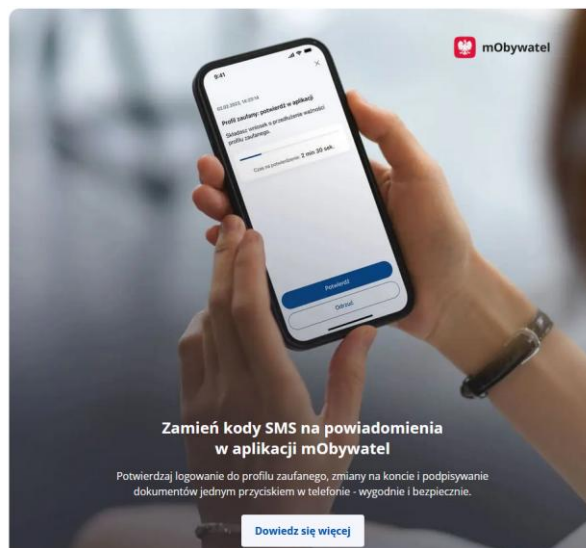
mObywatel

9:41

02.02.2023, 14:03:16

Profil zaufany: potwierdź w aplikacji

Składasz wniosek o przedłużenie ważności profilu zaufanego.

Czas na potwierdzenie: 2 min 30 sek.

Potwierdź

Odrzuć

Zamień kody SMS na powiadomienia w aplikacji mObywatel

Potwierdzaj logowanie do profilu zaufanego, zmiany na koncie i podpisywanie dokumentów jednym przyciskiem w telefonie - wygodnie i bezpiecznie.

Dowiedz się więcej